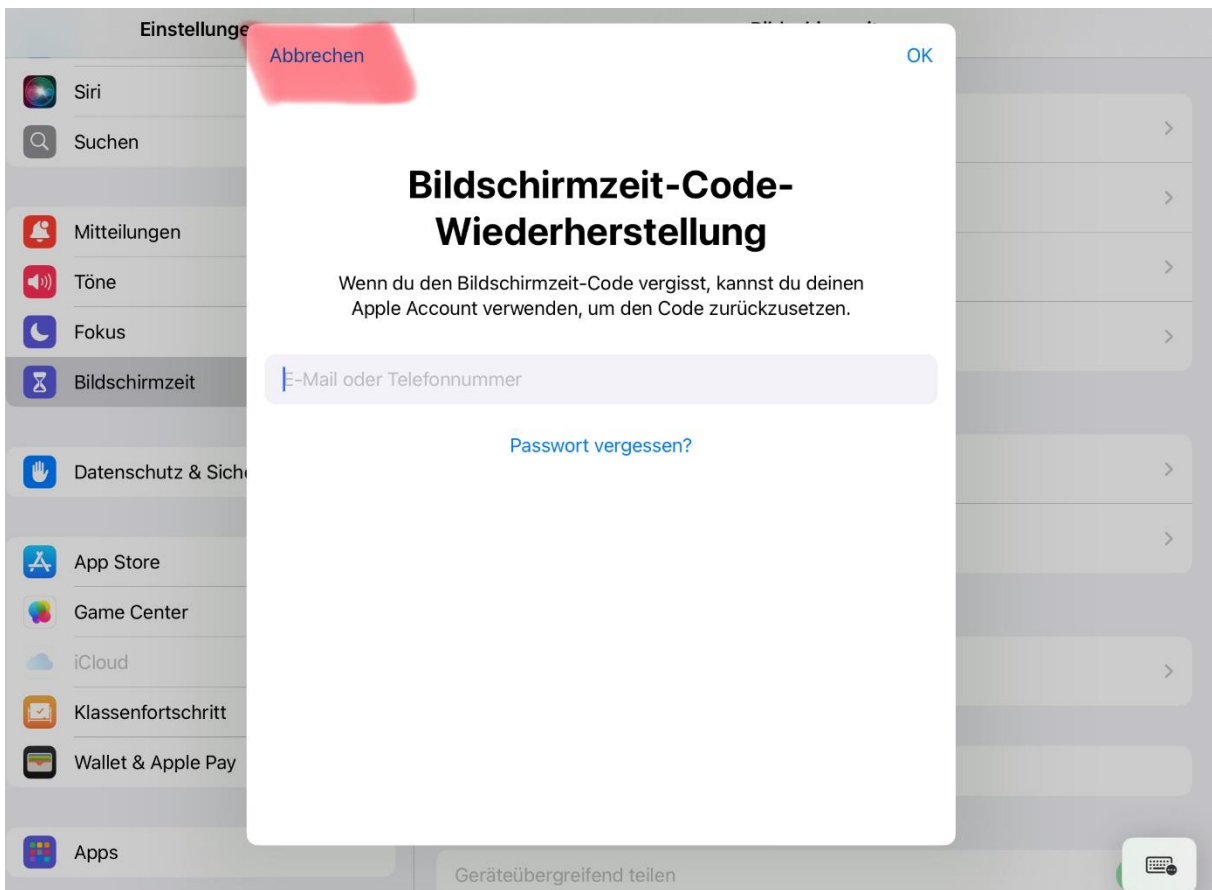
Einstellunge

Siri
Suchen

Mitteilungen
Töne
Fokus
Bildschirmzeit

Datenschutz & Sich

App Store
Game Center
iCloud
Klassenfortschritt
Wallet & Apple Pay

Apps

Abbrechen
OK

Bildschirmzeit-Code-Wiederherstellung

Wenn du den Bildschirmzeit-Code vergisst, kannst du deinen Apple Account verwenden, um den Code zurückzusetzen.

E-Mail oder Telefonnummer

Passwort vergessen?

Geräteübergreifend teilen